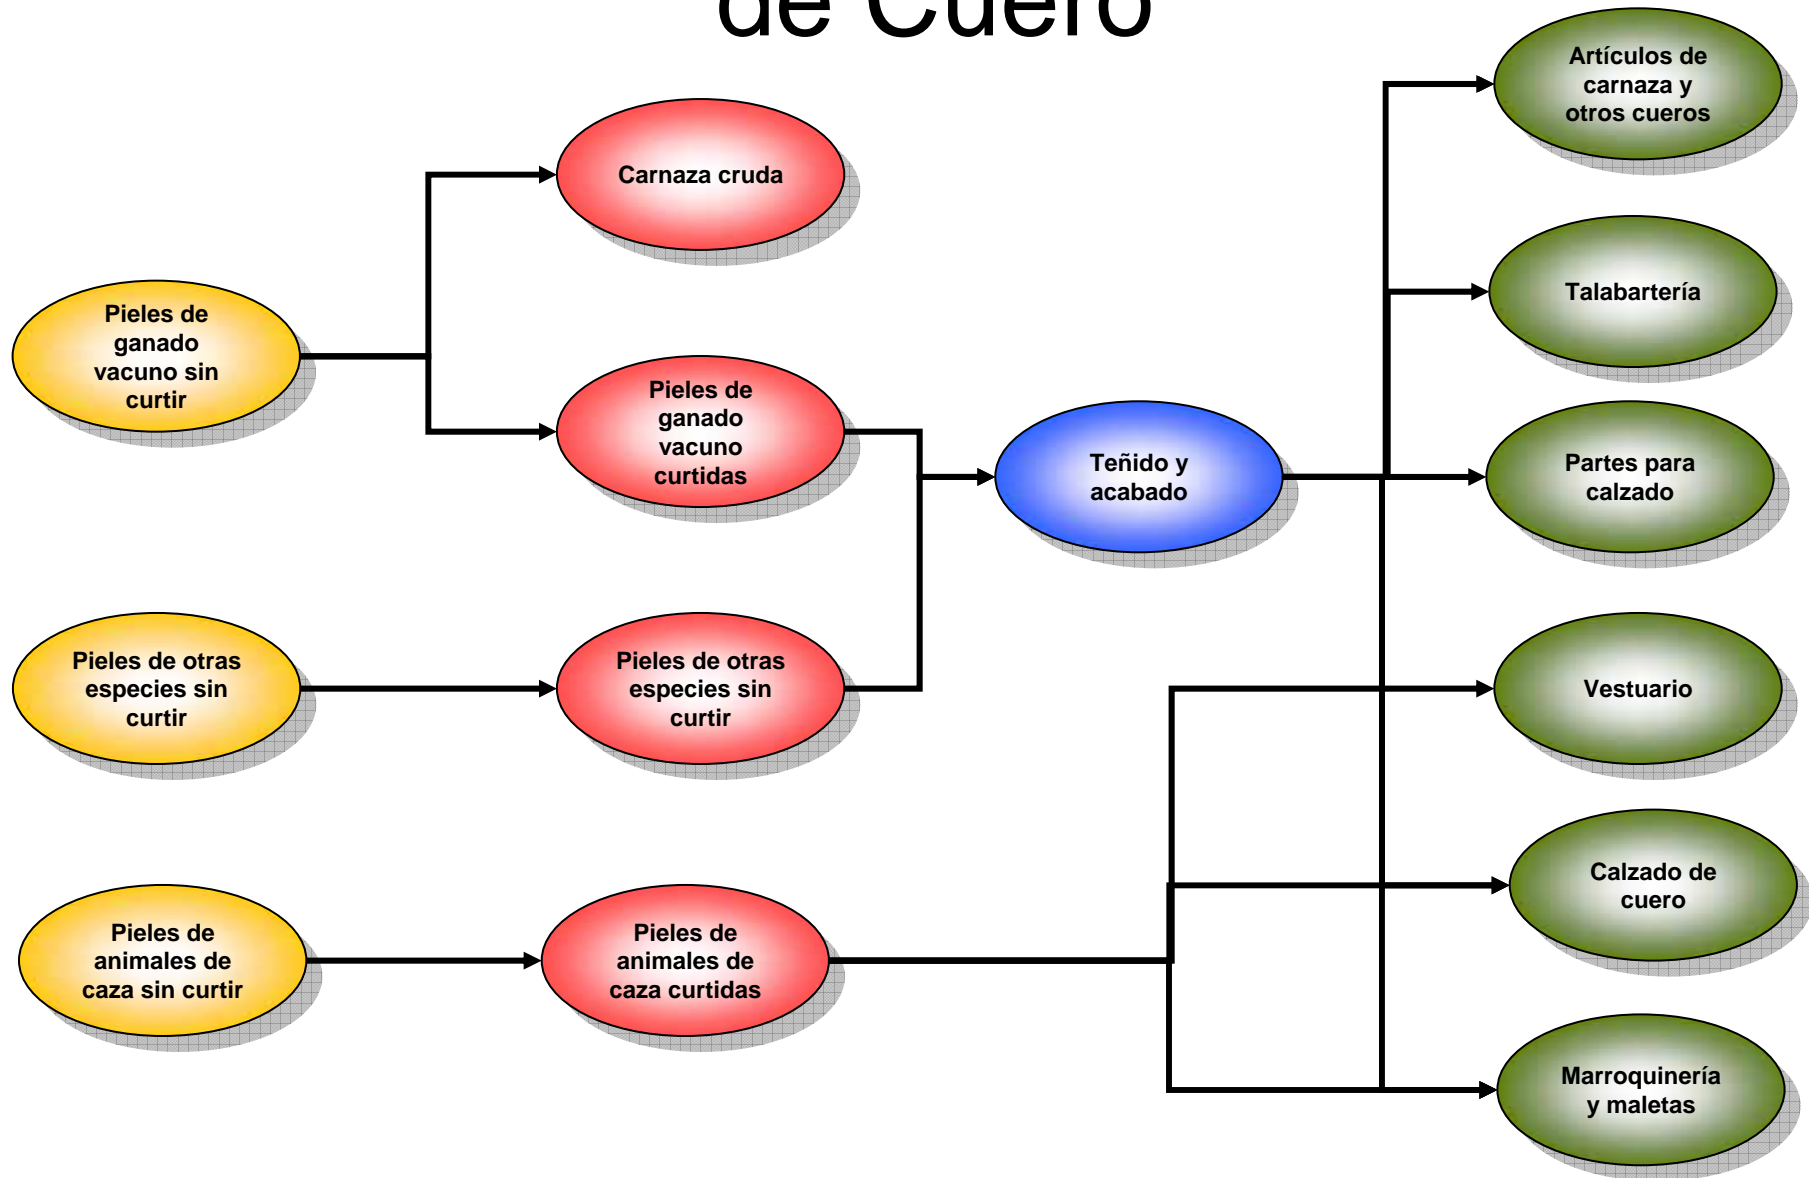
de Cuero

Pieles de ganado vacuno sin curtir

Carnaza cruda

Pieles de ganado vacuno curtidas

Pieles de otras especies sin curtir

Pieles de otras especies sin curtir

Pieles de animales de caza sin curtir

Pieles de animales de caza curtidas

Teñido y acabado

Artículos de carnaza y otros cueros

Talabartería

Partes para calzado

Vestuario

Calzado de cuero

Marroquinería y maletas